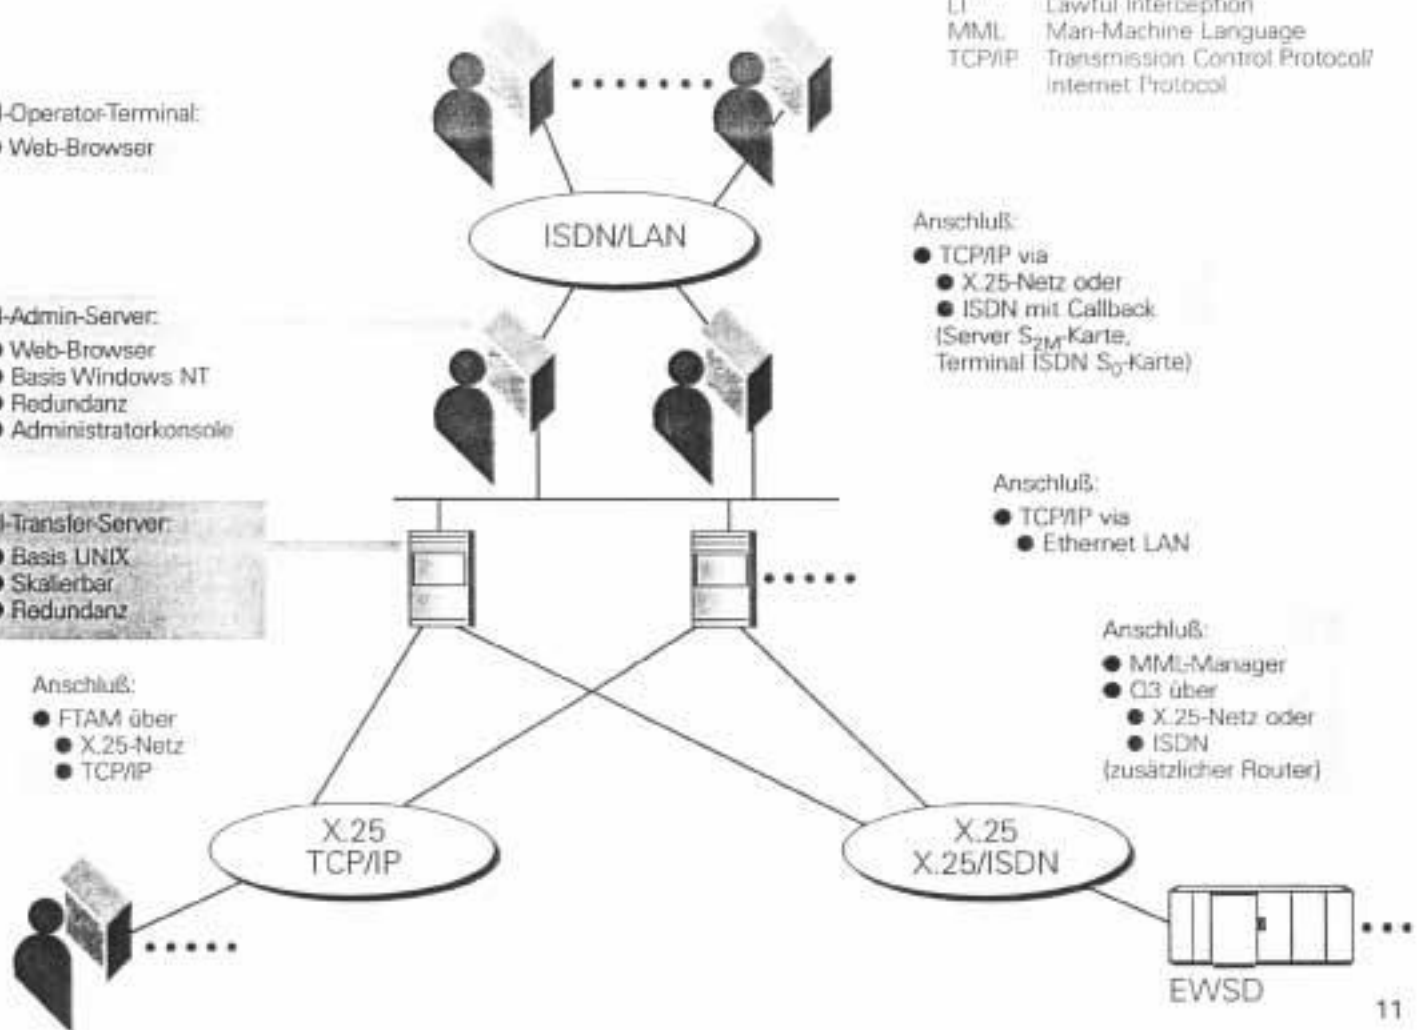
LI Lawful Interception
MML Man-Machine Language
TCP/IP Transmission Control Protocol/ Internet Protocol

-Operator-Terminal:
Web-Browser

ISDN/LAN

Anschluß:
● TCP/IP via
● X.25-Netz oder
● ISDN mit Callback
(Server $S_{2M}$-Karte, Terminal ISDN $S_0$-Karte)

-Admin-Server:
Web-Browser
Basis Windows NT
Redundanz
Administratorkonsole

Anschluß:
● TCP/IP via
● Ethernet LAN

-Transfer-Server:
Basis UNIX
Skalierbar
Redundanz

Anschluß:
● MML-Manager
● Q3 über
● X.25-Netz oder
● ISDN
(zusätzlicher Router)

Anschluß:
● FTAM über
● X.25-Netz
● TCP/IP

X.25
TCP/IP

X.25
X.25/ISDN

EWSD

11